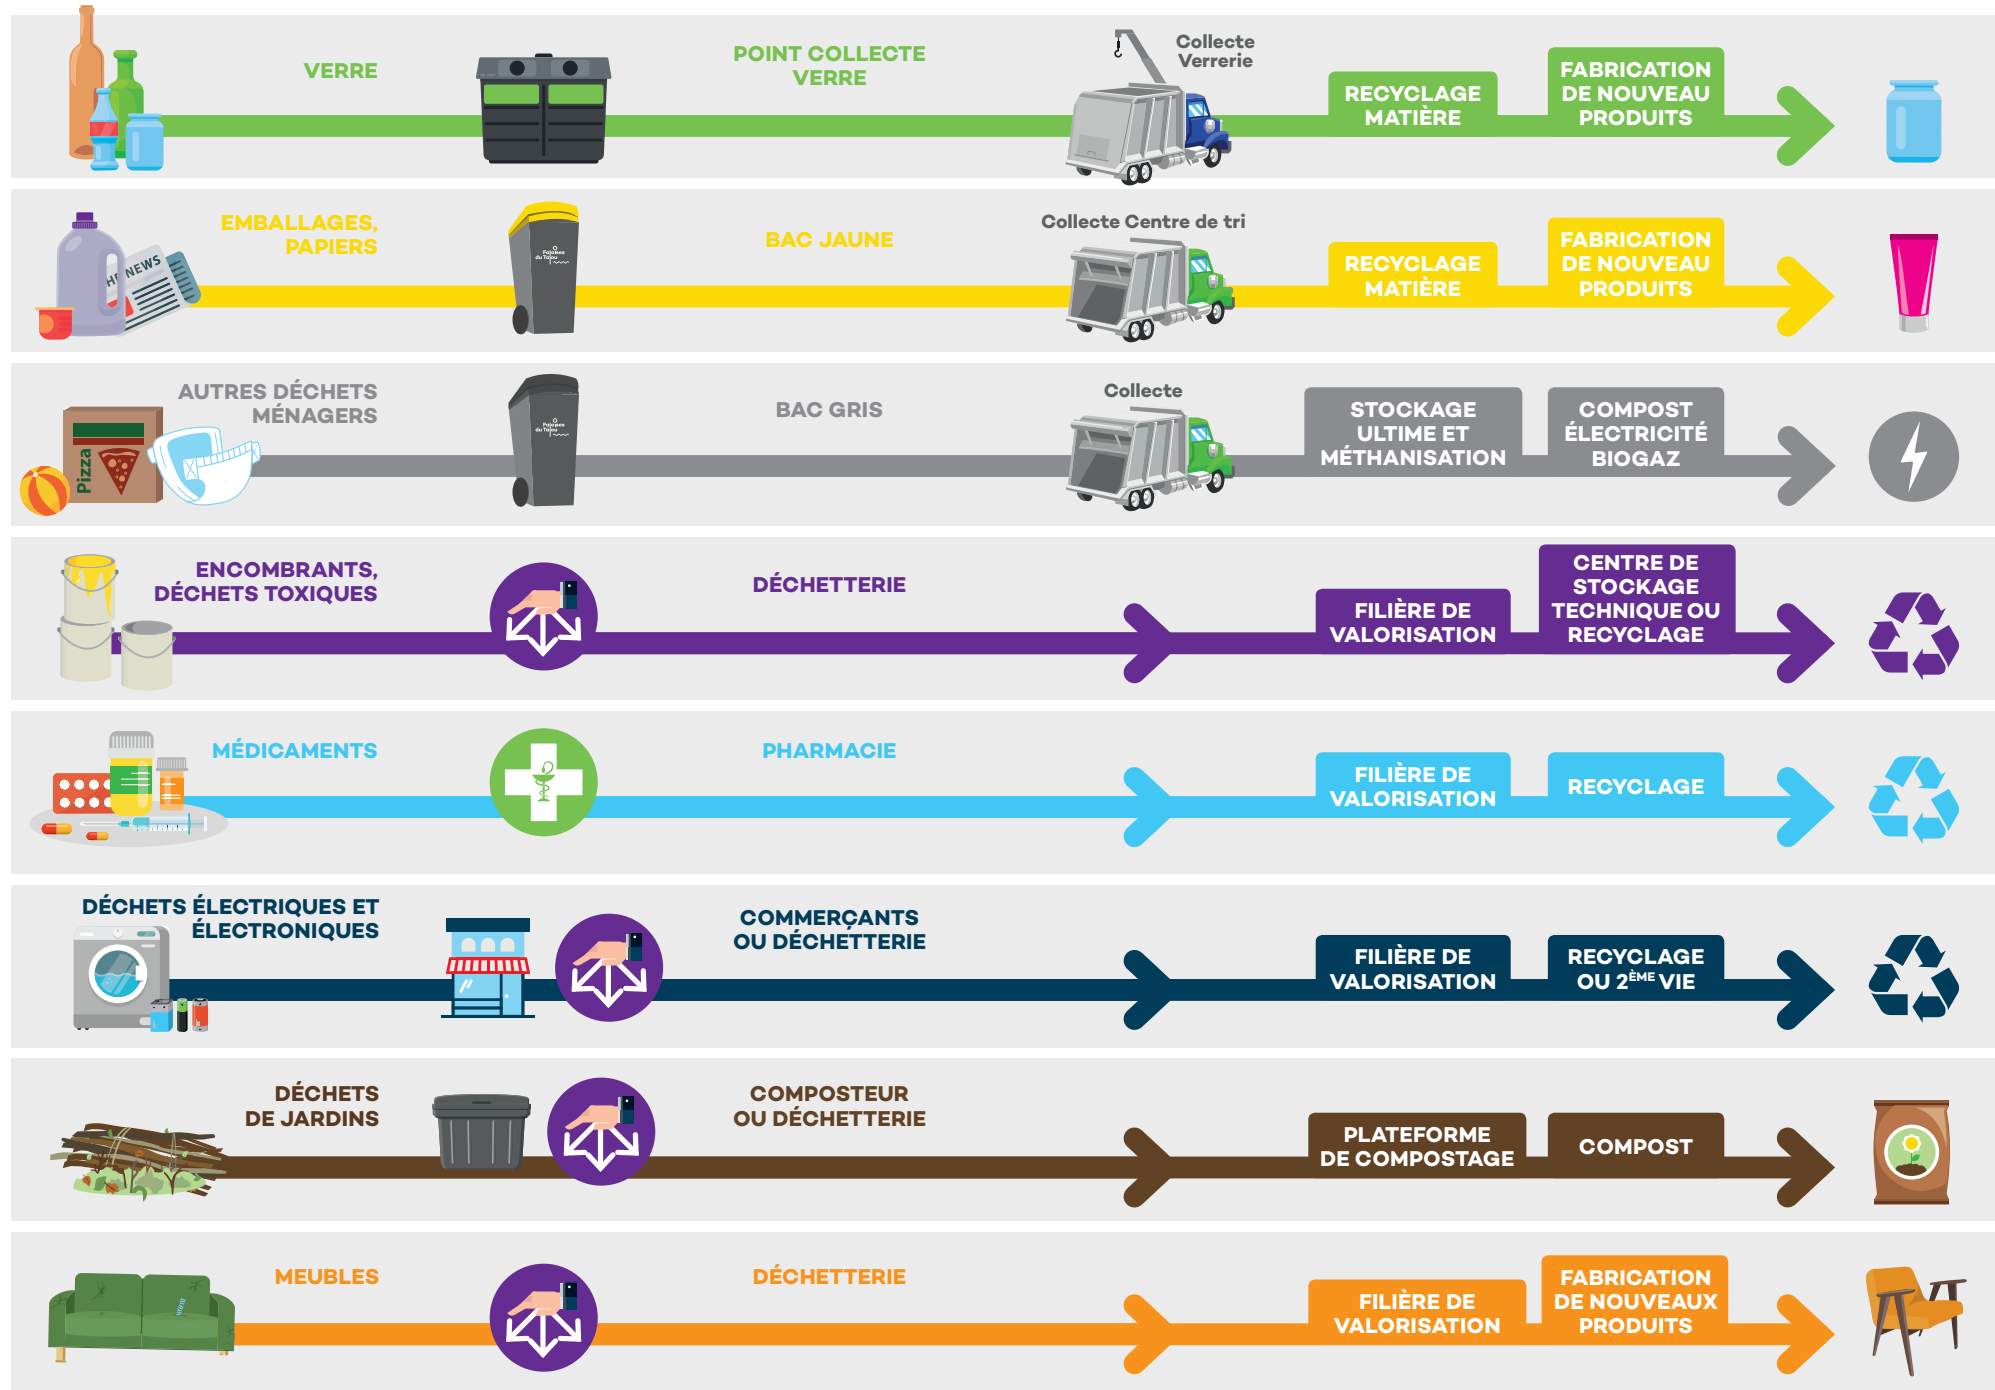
VERRE

POINT COLLECTE VERRE

Collecte Verrerie

RECYCLAGE MATIÈRE

FABRICATION DE NOUVEAU PRODUITS

NEWS

EMBALLAGES, PAPIERS

BAC JAUNE

Collecte Centre de tri

RECYCLAGE MATIÈRE

FABRICATION DE NOUVEAU PRODUITS

Pizza

AUTRES DÉCHETS MÉNAGERS

BAC GRIS

Collecte

STOCKAGE ULTIME ET MÉTHANISATION

COMPOST ÉLECTRICITÉ BIOGAZ

ENCOMBRANTS, DÉCHETS TOXIQUES

DÉCHETTERIE

FILIÈRE DE VALORISATION

CENTRE DE STOCKAGE TECHNIQUE OU RECYCLAGE

MÉDICAMENTS

PHARMACIE

FILIÈRE DE VALORISATION

RECYCLAGE

DÉCHETS ÉLECTRIQUES ET ÉLECTRONIQUES

COMMERÇANTS OU DÉCHETTERIE

FILIÈRE DE VALORISATION

RECYCLAGE OU $2^{ÈME}$ VIE

DÉCHETS DE JARDINS

COMPOSTEUR OU DÉCHETTERIE

PLATEFORME DE COMPOSTAGE

COMPOST

MEUBLES

DÉCHETTERIE

FILIÈRE DE VALORISATION

FABRICATION DE NOUVEAUX PRODUITS